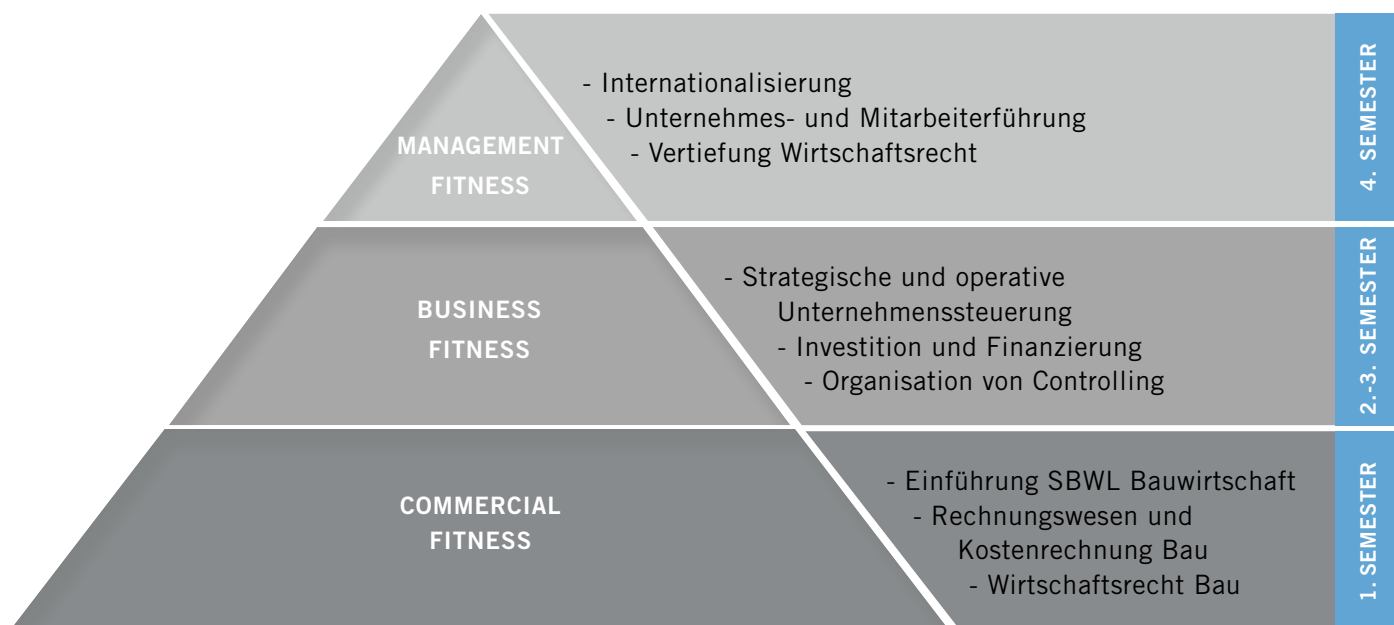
MANAGEMENT FITNESS

- Internationalisierung
- Unternehmes- und Mitarbeiterführung
- Vertiefung Wirtschaftsrecht

4. SEMESTER

BUSINESS FITNESS

- Strategische und operative Unternehmenssteuerung
- Investition und Finanzierung
- Organisation von Controlling

2.-3. SEMESTER

COMMERCIAL FITNESS

- Einführung SBWL Bauwirtschaft
- Rechnungswesen und Kostenrechnung Bau
- Wirtschaftsrecht Bau

1. SEMESTER